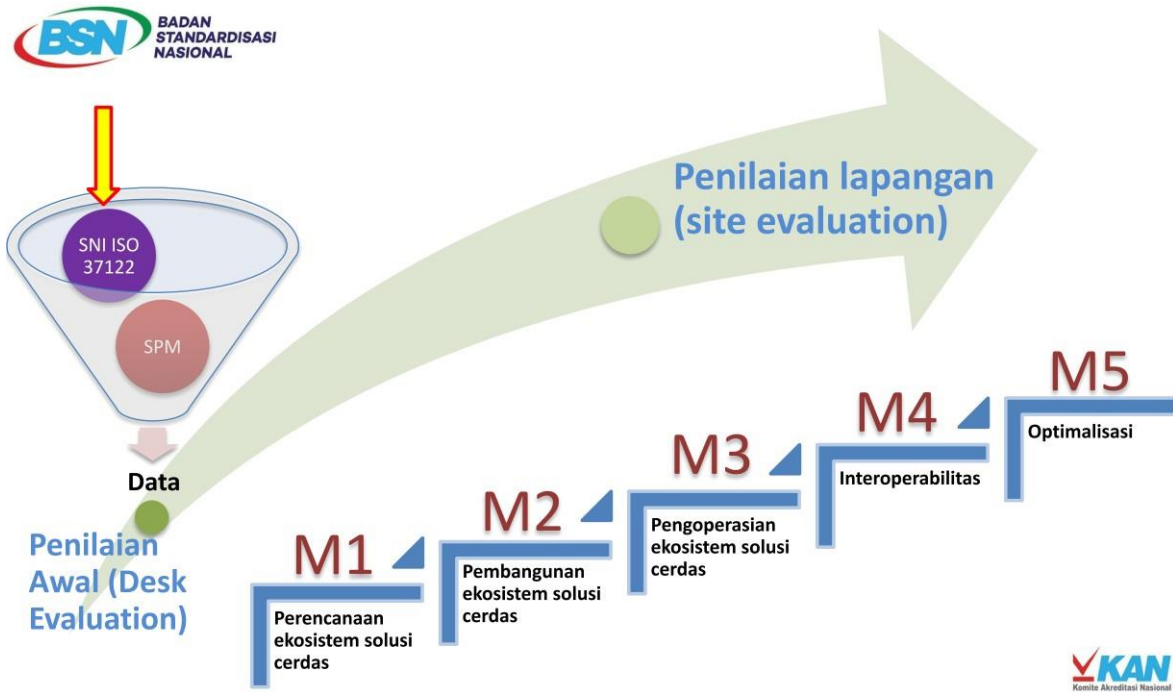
BSN BADAN STANDARDISASI NASIONAL

SNI ISO 37122

SPM

Data

Penilaian lapangan (site evaluation)

Penilaian Awal (Desk Evaluation)

M1
Perencanaan ekosistem solusi cerdas

M2
Pembangunan ekosistem solusi cerdas

M3
Pengoperasian ekosistem solusi cerdas

M4
Interoperabilitas

M5
Optimalisasi

KAN
Komite Akreditasi Nasional